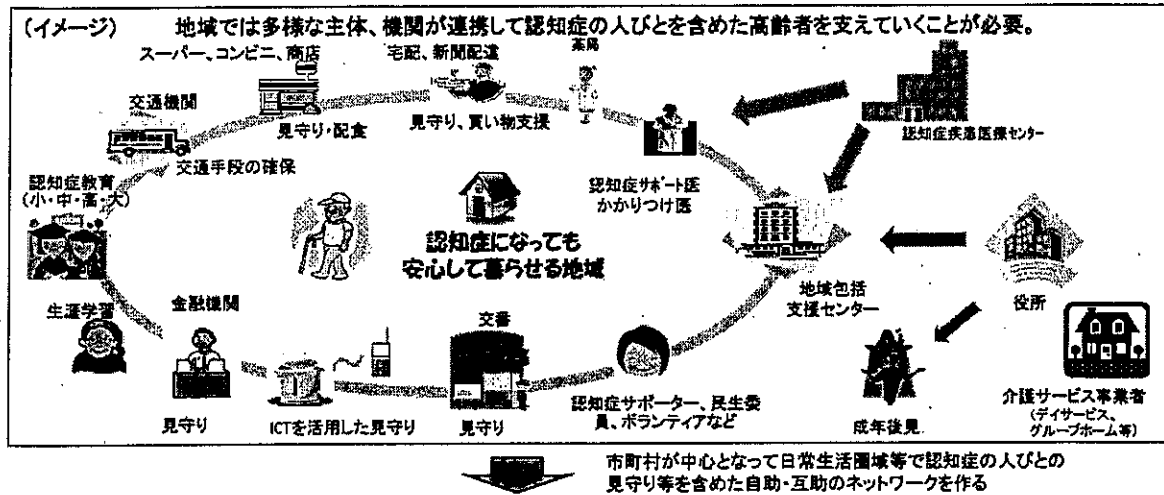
（イメージ）　地域では多様な主体、機関が連携して認知症の人びとを含めた高齢者を支えていくことが必要。

スーパー、コンビニ、商店

宅配、新聞配達

薬局

交通機関

見守り・配食

見守り、買い物支援

認知症疾患医療センター

交通手段の確保

認知症教育
（小・中・高・大）

認知症サポート医
かかりつけ医

認知症になっても
安心して暮らせる地域

地域包括
支援センター

役所

金融機関

交番

生涯学習

見守り

ICTを活用した見守り

見守り

認知症サポーター、民生委員、ボランティアなど

成年後見

介護サービス事業者
（デイサービス、グループホーム等）

市町村が中心となって日常生活圏域等で認知症の人びとの
見守り等を含めた自助・互助のネットワークを作る